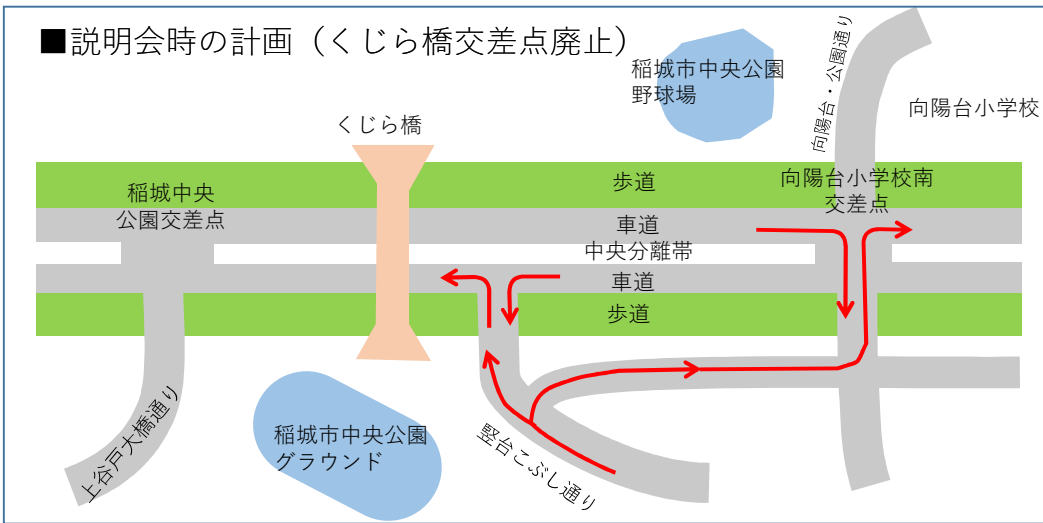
■説明会時の計画（くじら橋交差点廃止）

稲城市中央公園
野球場

向陽台・公園通り

向陽台小学校

くじら橋

稲城中央
公園交差点

歩道

向陽台小学校南
交差点

車道

中央分離帯

車道

歩道

上谷戸大橋通り

稲城市中央公園
グラウンド

竪台こぶし通り